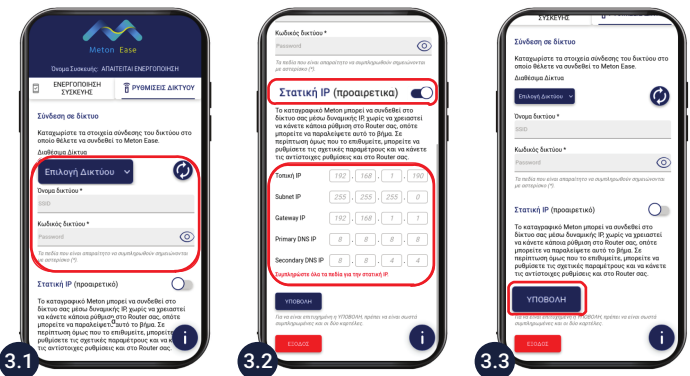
Meton Ease

Όνομα Συσκευής: ΑΠΑΙΤΕΙΤΑΙ ΕΝΕΡΓΟΠΟΙΗΣΗ

ΕΝΕΡΓΟΠΟΙΗΣΗ ΣΥΣΚΕΥΗΣ

ΡΥΘΜΙΣΕΙΣ ΔΙΚΤΥΟΥ

Σύνδεση σε δίκτυο

Καταχωρίστε τα στοιχεία σύνδεσης του δικτύου στο οποίο θέλετε να συνδεθεί το Meton Ease.

Διαθέσιμα Δίκτυα

Επιλογή Δικτύου

Όνομα δικτύου *

SSID

Κωδικός δικτύου *

Password

Τα πεδία που είναι απαραίτητο να συμπληρωθούν σημειώνονται με αστερίσκο (*).

Στατική IP (προαιρετικό)

Το καταγραφικό Meton μπορεί να συνδεθεί στο δίκτυο σας μέσω δυναμικής IP, χωρίς να χρειαστεί να κάνετε κάποια ρύθμιση στο Router σας, οπότε μπορείτε να παραλείψετε αυτό το βήμα. Σε περίπτωση όμως που το επιθυμείτε, μπορείτε να ρυθμίσετε τις σχετικές παραμέτρους και να κάνετε τις αντίστοιχες ρυθμίσεις και στο Router σας.

3.1

Κωδικός δικτύου *

Password

Τα πεδία που είναι απαραίτητο να συμπληρωθούν σημειώνονται με αστερίσκο (*).

Στατική IP (προαιρετικά)

Το καταγραφικό Meton μπορεί να συνδεθεί στο δίκτυο σας μέσω δυναμικής IP, χωρίς να χρειαστεί να κάνετε κάποια ρύθμιση στο Router σας, οπότε μπορείτε να παραλείψετε αυτό το βήμα. Σε περίπτωση όμως που το επιθυμείτε, μπορείτε να ρυθμίσετε τις σχετικές παραμέτρους και να κάνετε τις αντίστοιχες ρυθμίσεις και στο Router σας.

| Τοπική IP | 192 | 168 | 1 | 190 |
|---|---|---|---|---|
| Subnet IP | 255 | 255 | 255 | 0 |
| Gateway IP | 192 | 168 | 1 | 1 |
| Primary DNS IP | 8 | 8 | 8 | 8 |
| Secondary DNS IP | 8 | 8 | 4 | 4 |

Συμπληρώστε όλα τα πεδία για την στατική IP

ΥΠΟΒΟΛΗ

Για να είναι επιτυχημένη η ΥΠΟΒΟΛΗ, πρέπει να είναι σωστά συμπληρωμένες και οι δύο καρτέλες.

ΕΞΟΔΟΣ

3.2

ΣΥΣΚΕΥΗΣ

Σύνδεση σε δίκτυο

Καταχωρίστε τα στοιχεία σύνδεσης του δικτύου στο οποίο θέλετε να συνδεθεί το Meton Ease.

Διαθέσιμα Δίκτυα

Επιλογή Δικτύου

Όνομα δικτύου *

SSID

Κωδικός δικτύου *

Password

Τα πεδία που είναι απαραίτητο να συμπληρωθούν σημειώνονται με αστερίσκο (*).

Στατική IP (προαιρετικό)

Το καταγραφικό Meton μπορεί να συνδεθεί στο δίκτυο σας μέσω δυναμικής IP, χωρίς να χρειαστεί να κάνετε κάποια ρύθμιση στο Router σας, οπότε μπορείτε να παραλείψετε αυτό το βήμα. Σε περίπτωση όμως που το επιθυμείτε, μπορείτε να ρυθμίσετε τις σχετικές παραμέτρους και να κάνετε τις αντίστοιχες ρυθμίσεις και στο Router σας.

ΥΠΟΒΟΛΗ

Για να είναι επιτυχημένη η ΥΠΟΒΟΛΗ, πρέπει να είναι σωστά συμπληρωμένες και οι δύο καρτέλες.

ΕΞΟΔΟΣ

3.3